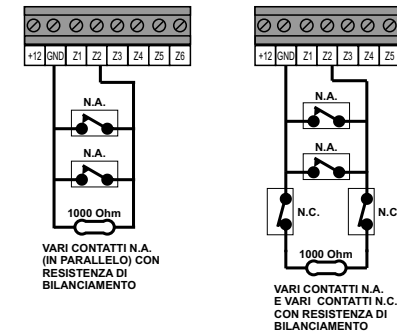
+12 GND Z1 Z2 Z3 Z4 Z5 Z6

N.A.

N.A.

1000 Ohm

VARI CONTATTI N.A. (IN PARALLELO) CON RESISTENZA DI BILANCIAMENTO

+12 GND Z1 Z2 Z3 Z4 Z5

N.A.

N.A.

N.C.

N.C

1000 Ohm

VARI CONTATTI N.A. E VARI CONTATTI N.C. CON RESISTENZA DI BILANCIAMENTO